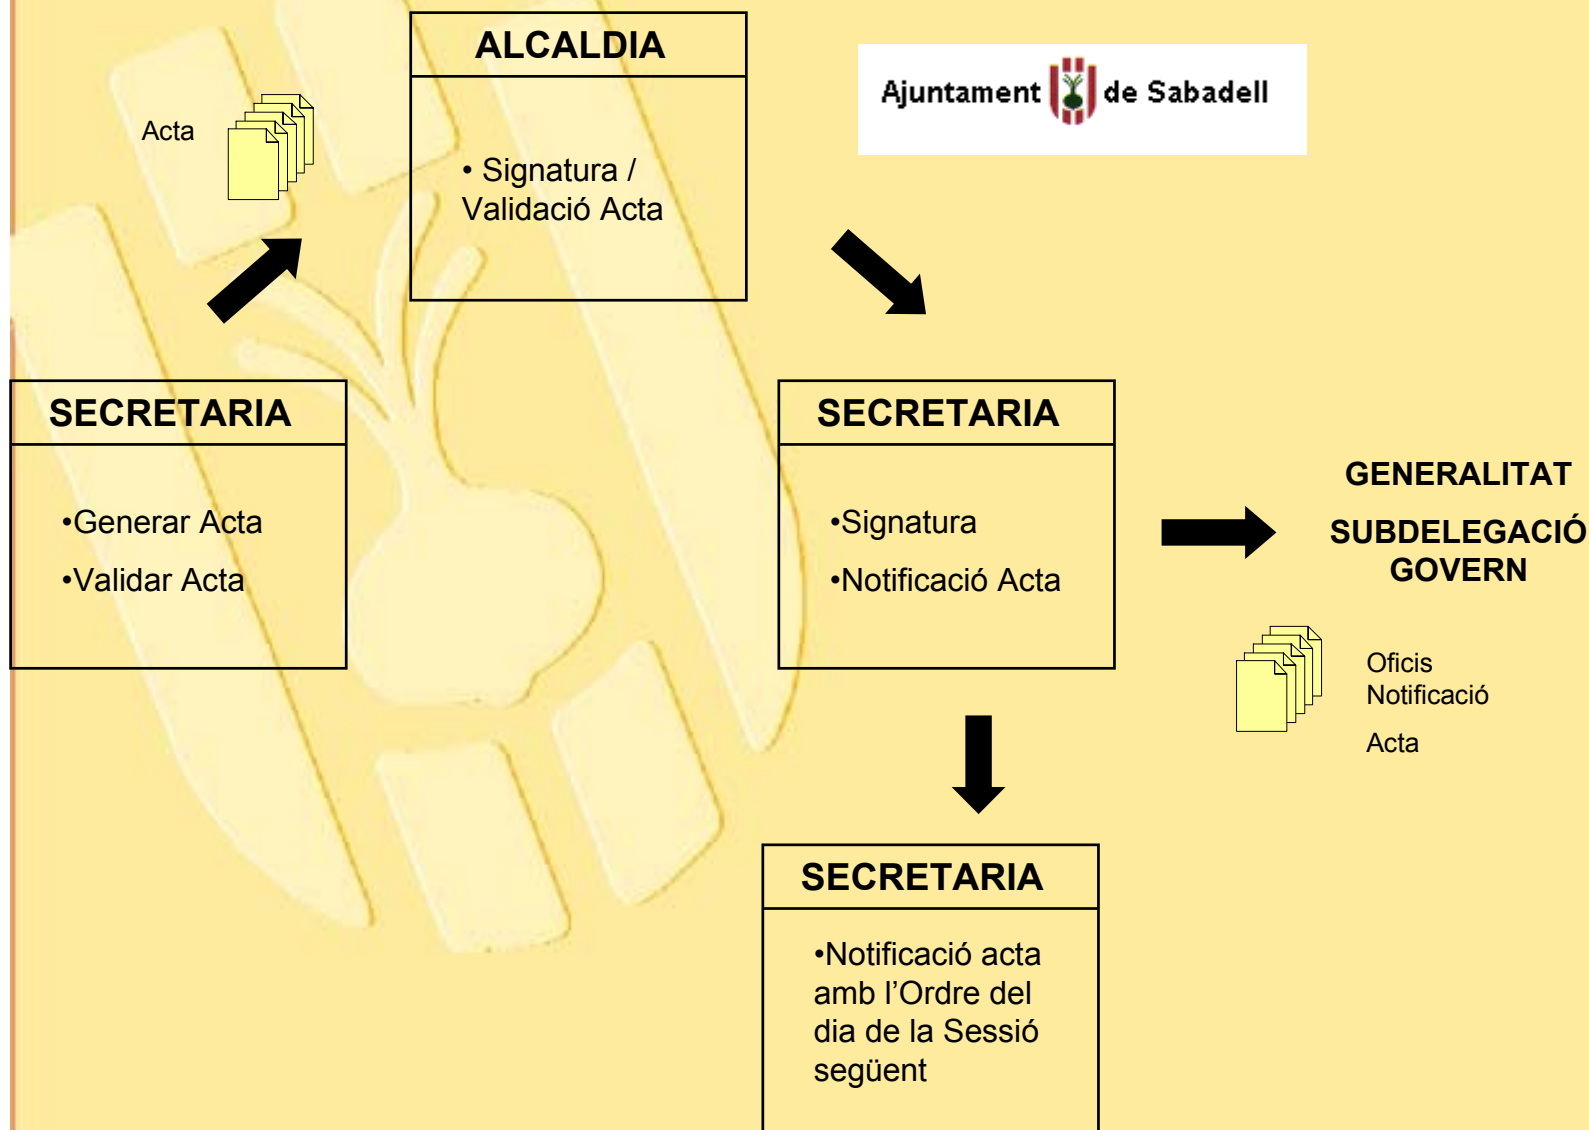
Acta

ALCALDIA

• Signatura / Validació Acta

Ajuntament de Sabadell

SECRETARIA

•Generar Acta

•Validar Acta

SECRETARIA

•Signatura

•Notificació Acta

GENERALITAT

SUBDELEGACIÓ GOVERN

Oficis Notificació

Acta

SECRETARIA

•Notificació acta amb l’Ordre del dia de la Sessió següent